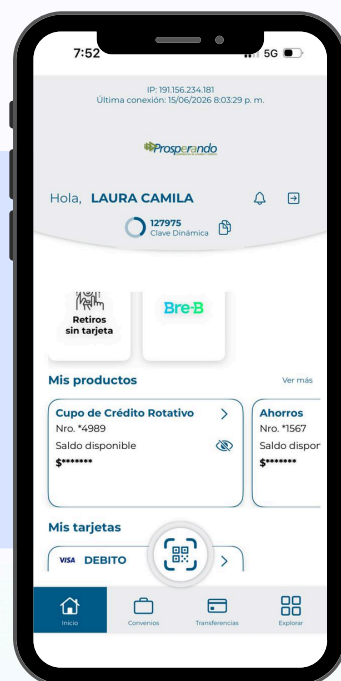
7:52

5G

IP: 191.156.234.181
Última conexión: 15/06/2026 8:03:29 p. m.

Prosperando

Hola, LAURA CAMILA

127975
Clave Dinámica

Retiros sin tarjeta

Bre-B

Mis productos

Ver más

Cupo de Crédito Rotativo
Nro. *4989
Saldo disponible
$*******

Ahorros
Nro. *1567
Saldo dispor
$*******

Mis tarjetas

VISA DEBITO

Inicio

Convenios

Transferencias

Explorar